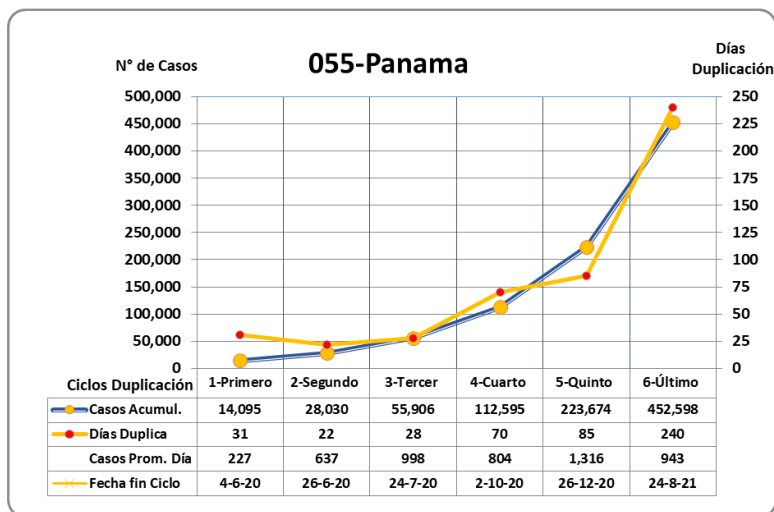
N° de Casos

055-Panama

Días Duplicación

500,000
450,000
400,000
350,000
300,000
250,000
200,000
150,000
100,000
50,000
0

250
225
200
175
150
125
100
75
50
25
0

| Ciclos Duplicación | 1-Primero | 2-Segundo | 3-Tercer | 4-Cuarto | 5-Quinto | 6-Último |
|---|---|---|---|---|---|---|
| Casos Acumul. | 14,095 | 28,030 | 55,906 | 112,595 | 223,674 | 452,598 |
| Días Duplica | 31 | 22 | 28 | 70 | 85 | 240 |
| Casos Prom. Día | 227 | 637 | 998 | 804 | 1,316 | 943 |
| Fecha fin Ciclo | 4-6-20 | 26-6-20 | 24-7-20 | 2-10-20 | 26-12-20 | 24-8-21 |